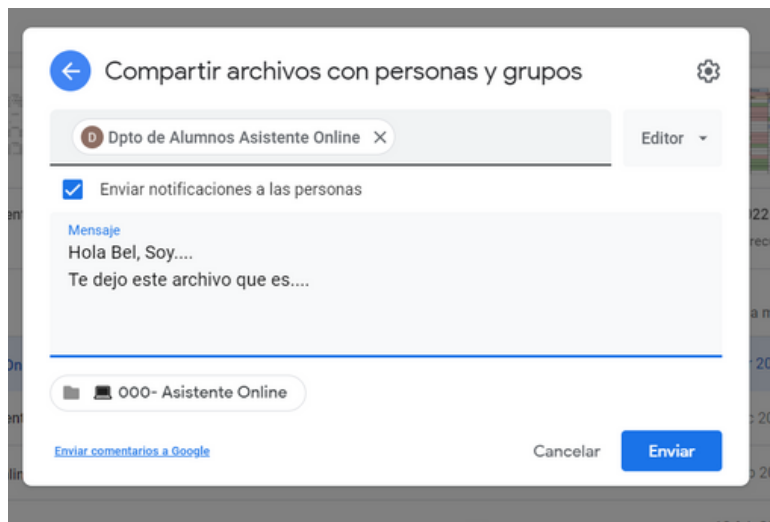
Compartir archivos con personas y grupos

D Dpto de Alumnos Asistente Online ×

Editor

Enviar notificaciones a las personas

Mensaje
Hola Bel, Soy....
Te dejo este archivo que es....

000- Asistente Online

Enviar comentarios a Google

Cancelar

Enviar